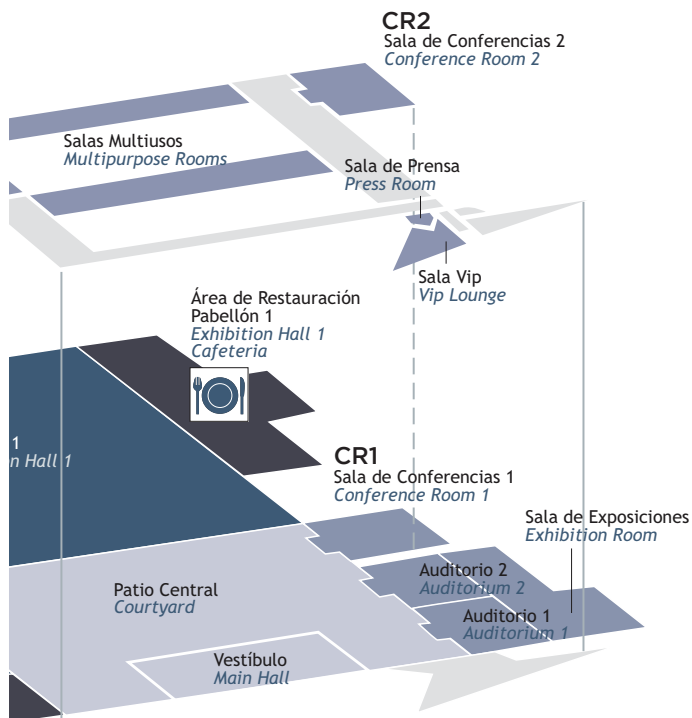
CR2
Sala de Conferencias 2
Conference Room 2

Salas Multiusos
Multipurpose Rooms

Sala de Prensa
Press Room

Sala Vip
Vip Lounge

Área de Restauración
Pabellón 1
Exhibition Hall 1
Cafeteria

1
n Hall 1

CR1
Sala de Conferencias 1
Conference Room 1

Sala de Exposiciones
Exhibition Room

Auditorio 2
Auditorium 2

Auditorio 1
Auditorium 1

Patio Central
Courtyard

Vestíbulo
Main Hall